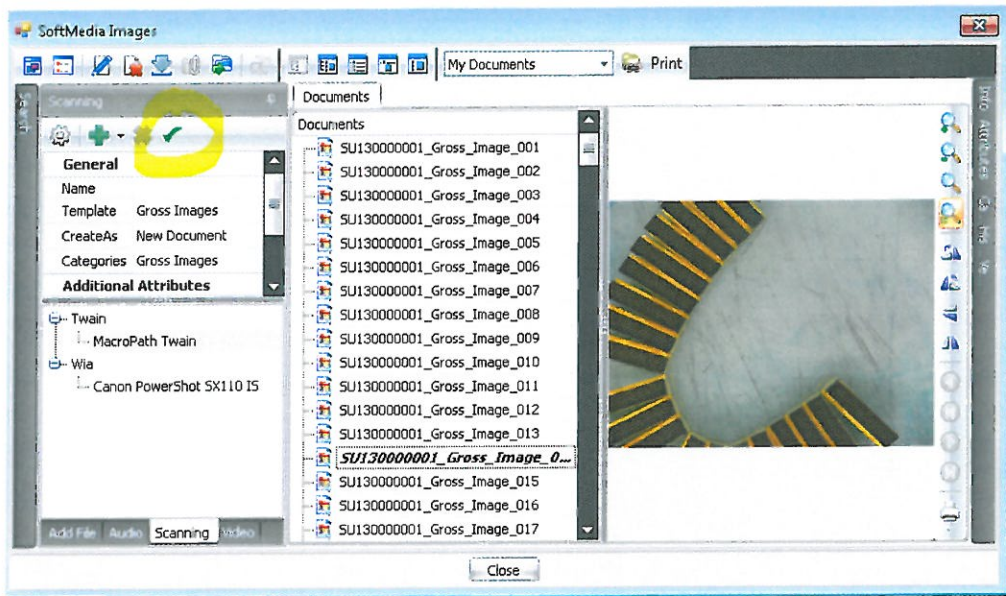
SoftMedia Images

My Documents

Print

Scanning

Search

Documents

General

Name

Template Gross Images

CreateAs New Document

Categories Gross Images

Additional Attributes

Twain

MacroPath Twain

Wia

Canon PowerShot SX110 IS

Add File Audio Scanning Video

Documents

SU130000001_Gross_Image_001
SU130000001_Gross_Image_002
SU130000001_Gross_Image_003
SU130000001_Gross_Image_004
SU130000001_Gross_Image_005
SU130000001_Gross_Image_006
SU130000001_Gross_Image_007
SU130000001_Gross_Image_008
SU130000001_Gross_Image_009
SU130000001_Gross_Image_010
SU130000001_Gross_Image_011
SU130000001_Gross_Image_012
SU130000001_Gross_Image_013
SU130000001_Gross_Image_0...
SU130000001_Gross_Image_015
SU130000001_Gross_Image_016
SU130000001_Gross_Image_017

Info Attributes

Close